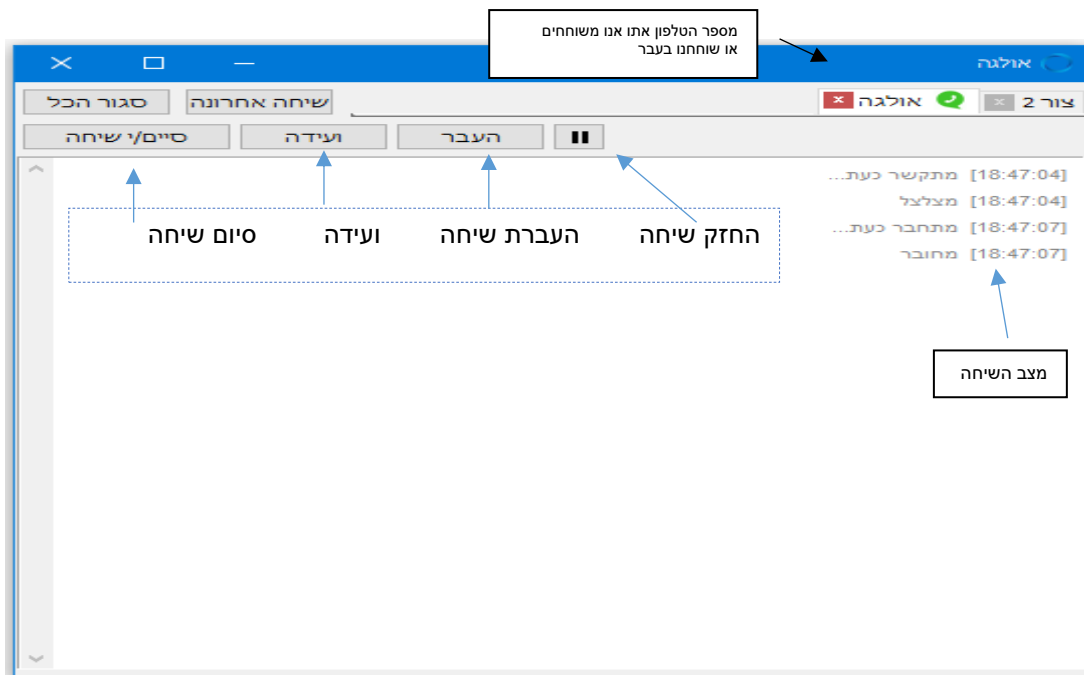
מספר הטלפון אתו אנו משוחחים
או שוחחנו בעבר

אולגה

צור 2 ×
אולגה ×
שיחה אחרונה
סגור הכל

סיים/י שיחה
ועידה
העבר

[18:47:04] מתקשר כעת...
[18:47:04] מצלצל
[18:47:07] מתחבר כעת...
[18:47:07] מחובר

סיום שיחה
ועידה
העברת שיחה
החזק שיחה

מצב השיחה